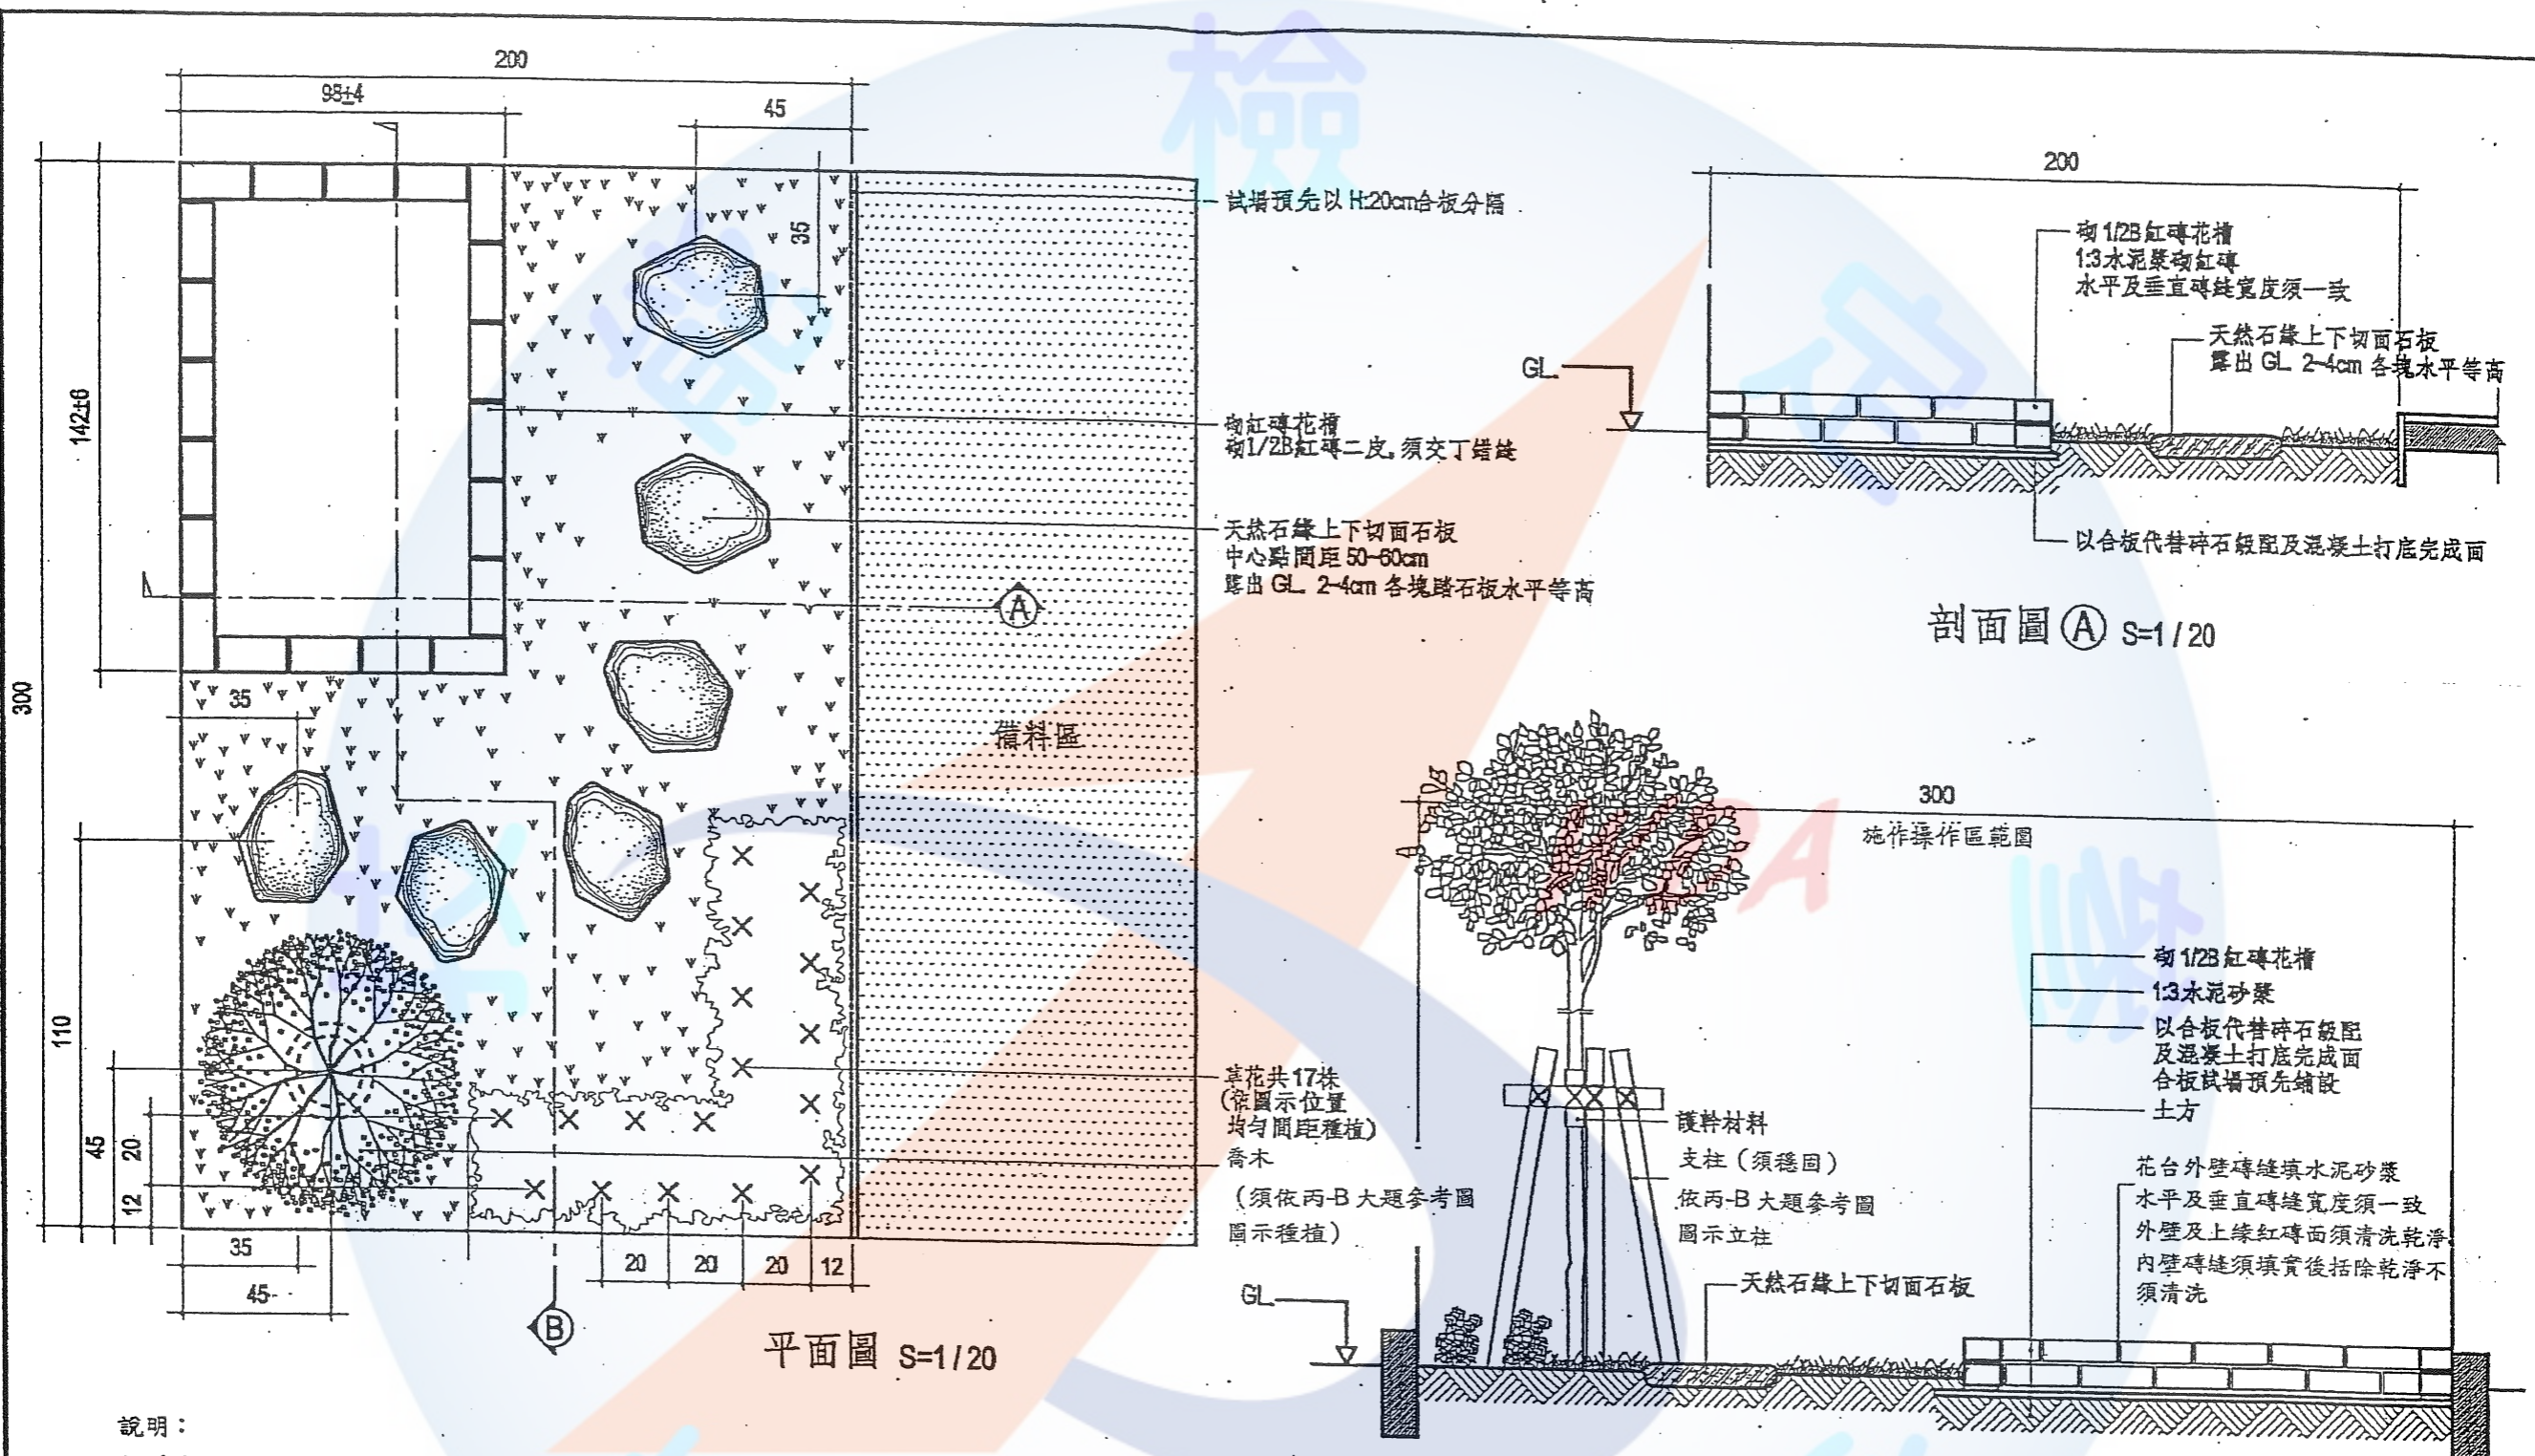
200
98±4
45
35
142±6
300
35
110
45
20
12
35
45
20
20
20
12

試場預先以 H:20cm合板分隔

砌紅磚花槽
砌1/2B紅磚二皮,須交丁錯縫

天然石緣上下切面石板
中心點間距 50~60cm
露出 GL 2~4cm 各塊踏石板水平等高

Ⓐ

備料區

草花共17株
(依圖示位置
均勻間距種植)
喬木
(須依丙-B 大題參考圖
圖示種植)

Ⓑ

平面圖 S=1/20

說明：

200
砌 1/2B 紅磚花槽
1:3水泥漿砌紅磚
水平及垂直磚縫寬度須一致
天然石緣上下切面石板
露出 GL 2~4cm 各塊水平等高
GL
以合板代替碎石級配及混凝土打底完成面

剖面圖 Ⓐ S=1/20

300
施作操作區範圍
砌 1/2B 紅磚花槽
1:3水泥砂漿
以合板代替碎石級配
及混凝土打底完成面
合板試場預先鋪設
土方
護幹材料
支柱 (須穩固)
依丙-B 大題參考圖
圖示立柱
花台外壁磚縫填水泥砂漿
水平及垂直磚縫寬度須一致
外壁及上緣紅磚面須清洗乾淨
內壁磚縫須填實後括除乾淨不
須清洗
GL
天然石緣上下切面石板